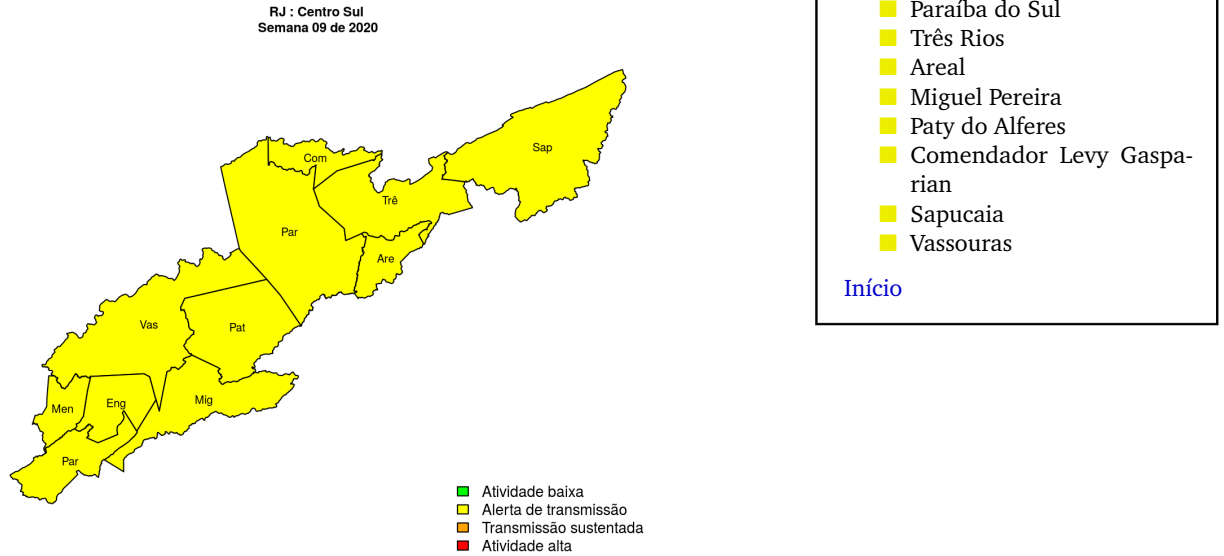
RJ : Centro Sul
Semana 09 de 2020

Com
Sap
Trê
Par
Are
Vas
Pat
Men
Eng
Mig
Par

Atividade baixa
Alerta de transmissão
Transmissão sustentada
Atividade alta

Paraíba do Sul
Três Rios
Areal
Miguel Pereira
Paty do Alferes
Comendador Levy Gasparian
Sapucaia
Vassouras

Início